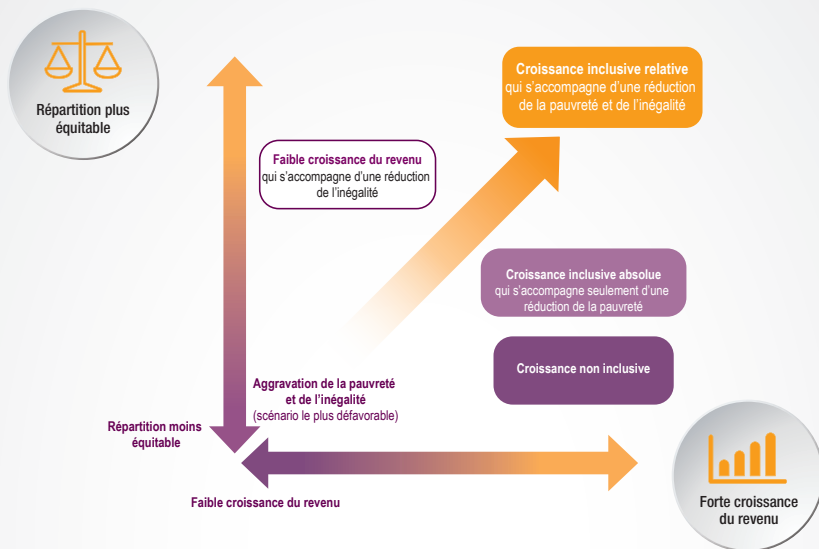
Répartition plus équitable

Croissance inclusive relative qui s'accompagne d'une réduction de la pauvreté et de l'inégalité

Faible croissance du revenu qui s'accompagne d'une réduction de l'inégalité

Croissance inclusive absolue qui s'accompagne seulement d'une réduction de la pauvreté

Croissance non inclusive

Aggravation de la pauvreté et de l'inégalité (scénario le plus défavorable)

Répartition moins équitable

Faible croissance du revenu

Forte croissance du revenu